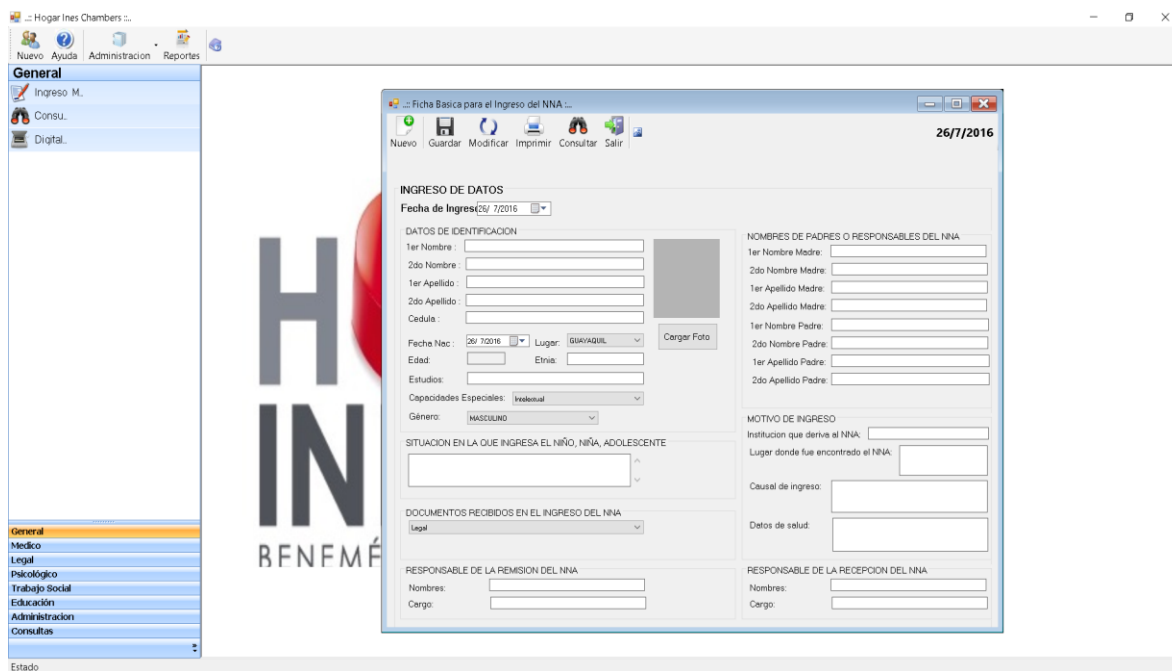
.:: Hogar Ines Chambers ::.

Nuevo Ayuda Administracion Reportes

General

Ingreso M..

Consu..

Digital..

General
Medico
Legal
Psicológico
Trabajo Social
Educación
Administracion
Consultas

H
IN
BENEMÉ

Estado

.:: Ficha Basica para el Ingreso del NNA ::.

Nuevo Guardar Modificar Imprimir Consultar Salir

26/7/2016

INGRESO DE DATOS

Fecha de Ingreso 26/ 7/2016

DATOS DE IDENTIFICACION

1er Nombre :

2do Nombre :

1er Apellido :

2do Apellido :

Cedula :

Cargar Foto

Fecha Nac : 26/ 7/2016 Lugar: GUAYAQUIL

Edad: Etnia:

Estudios:

Capacidades Especiales: Intelectual

Género: MASCULINO

SITUACION EN LA QUE INGRESA EL NIÑO, NIÑA, ADOLESCENTE

DOCUMENTOS RECIBIDOS EN EL INGRESO DEL NNA

Legal

RESPONSABLE DE LA REMISION DEL NNA

Nombres:

Cargo:

NOMBRES DE PADRES O RESPONSABLES DEL NNA

1er Nombre Madre:

2do Nombre Madre:

1er Apellido Madre:

2do Apellido Madre:

1er Nombre Padre:

2do Nombre Padre:

1er Apellido Padre:

2do Apellido Padre:

MOTIVO DE INGRESO

Institucion que deriva al NNA:

Lugar donde fue encontrado el NNA:

Causal de ingreso:

Datos de salud:

RESPONSABLE DE LA RECEPCION DEL NNA

Nombres:

Cargo: